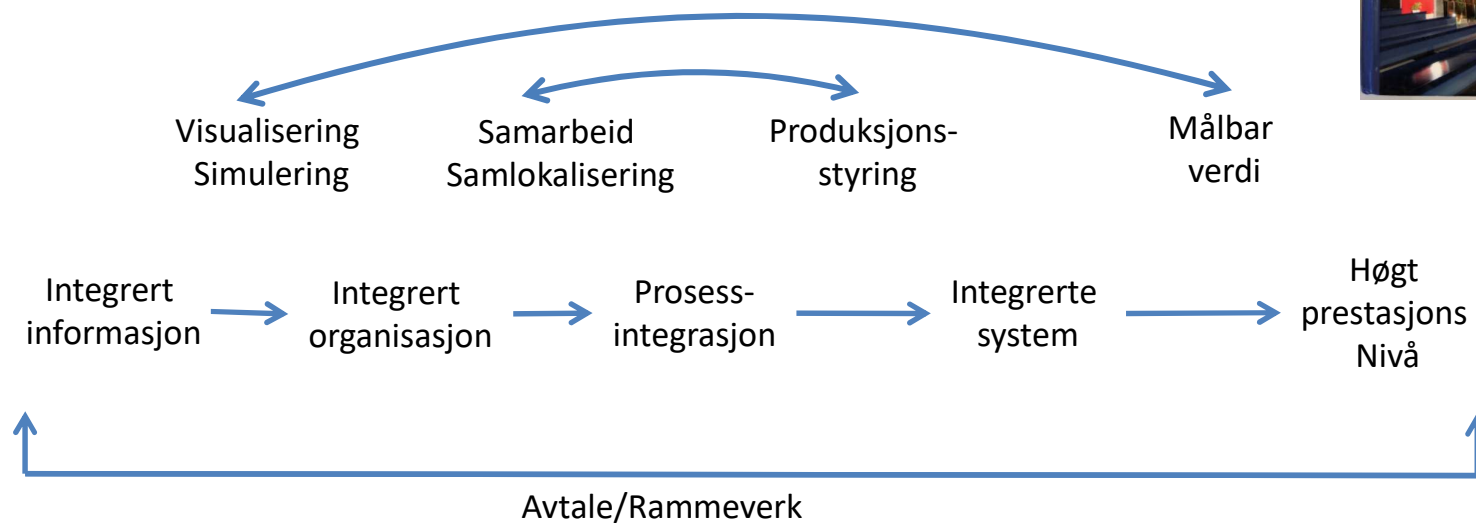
Visualisering
Simulering

Samarbeid
Samlokalisering

Produksjons-
styring

Målbar
verdi

Integrert
informasjon

Integrert
organisasjon

Prosess-
integrasjon

Integrerte
system

Høgt
prestasjons
Nivå

Avtale/Rammeverk